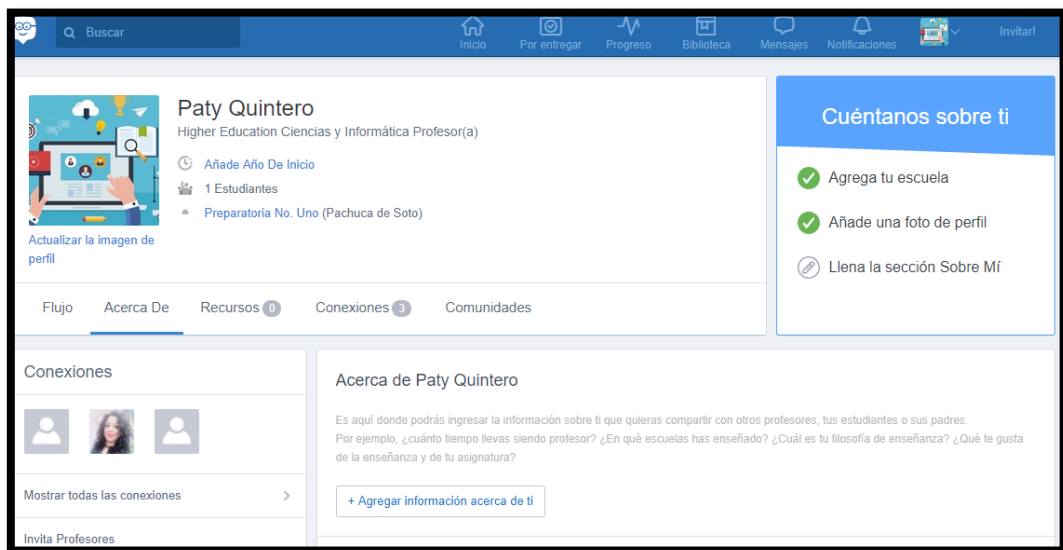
Buscar

Inicio Por entregar Progreso Biblioteca Mensajes Notificaciones Invitar!

Paty Quintero
Higher Education Ciencias y Informática Profesor(a)

Añade Año De Inicio
1 Estudiantes
Preparatoria No. Uno (Pachuca de Soto)

Actualizar la imagen de perfil

Flujo Acerca De Recursos 0 Conexiones 3 Comunidades

Cuéntanos sobre ti

Agrega tu escuela
Añade una foto de perfil
Llena la sección Sobre Mí

Conexiones

Mostrar todas las conexiones

Invita Profesores

Acerca de Paty Quintero

Es aquí donde podrás ingresar la información sobre ti que quieras compartir con otros profesores, tus estudiantes o sus padres. Por ejemplo, ¿cuánto tiempo llevas siendo profesor? ¿En qué escuelas has enseñado? ¿Cuál es tu filosofía de enseñanza? ¿Qué te gusta de la enseñanza y de tu asignatura?

+ Agregar información acerca de ti